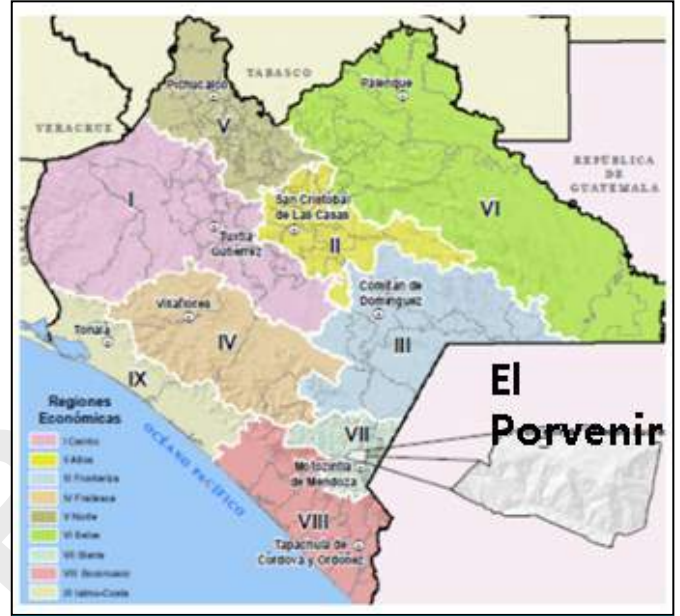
TABASCO
VERACRUZ
Pichucalco
Palenque
REPÚBLICA DE GUATEMALA
V
VI
I
San Cristóbal de Las Casas
Tuxtla Gutiérrez
II
Comitán de Domínguez
Villaflores
Tonalá
IV
III
IX
El Porvenir
Regiones Económicas
I Centro
II Altos
III Fronteriza
IV Frailesca
V Norte
VI Selva
VII Sierra
VIII Soconusco
IX Istmo-Costa
OCÉANO PACÍFICO
VII
Motozintla de Mendoza
VIII
Tapachula de Córdova y Ordóñez